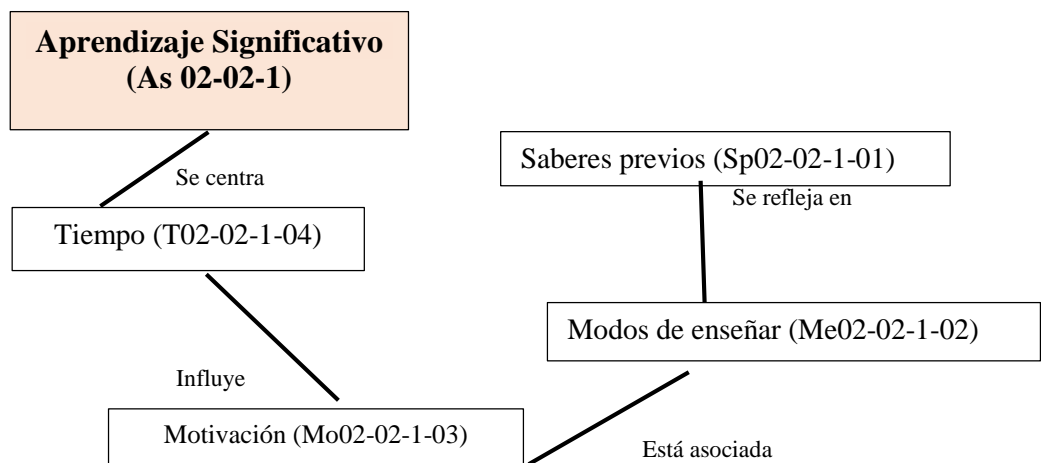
Aprendizaje Significativo (As 02-02-1)

Se centra

Tiempo (T02-02-1-04)

Saberes previos (Sp02-02-1-01)

Se refleja en

Modos de enseñar (Me02-02-1-02)

Influye

Motivación (Mo02-02-1-03)

Está asociada